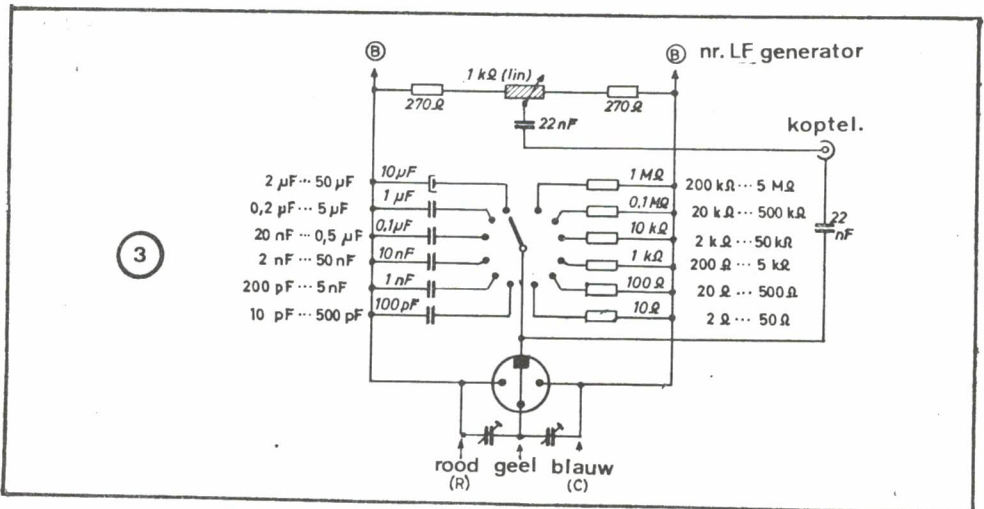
B

B nr. LF generator

1 kΩ (lin)

270 Ω

270 Ω

22 nF

koptel.

3

2 µF ··· 50 µF

0,2 µF ··· 5 µF

20 nF ··· 0,5 µF

2 nF ··· 50 nF

200 pF ··· 5 nF

10 pF ··· 500 pF

10 µF

1 µF

0,1 µF

10 nF

1 nF

100 pF

1 MΩ

0,1 MΩ

10 kΩ

1 kΩ

100 Ω

10 Ω

200 kΩ ··· 5 MΩ

20 kΩ ··· 500 kΩ

2 kΩ ··· 50 kΩ

200 Ω ··· 5 kΩ

20 Ω ··· 500 Ω

2 Ω ··· 50 Ω

22 nF

rood (R)

geel

blauw (C)